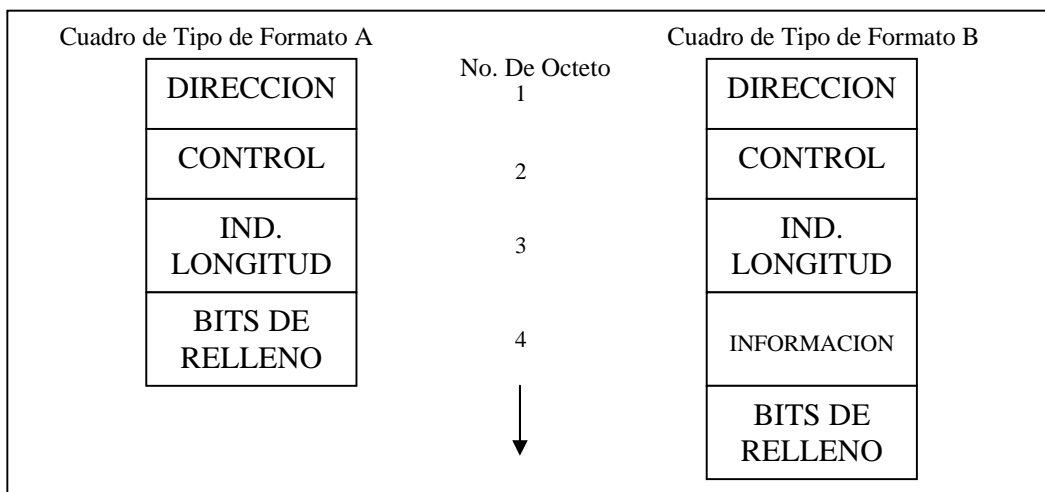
Cuadro de Tipo de Formato A

| DIRECCION |
|---|
| CONTROL |
| IND. LONGITUD |
| BITS DE RELLENO |

No. De Octeto
1
2
3
4

Cuadro de Tipo de Formato B

| DIRECCION |
|---|
| CONTROL |
| IND. LONGITUD |
| INFORMACION |
| BITS DE RELLENO |